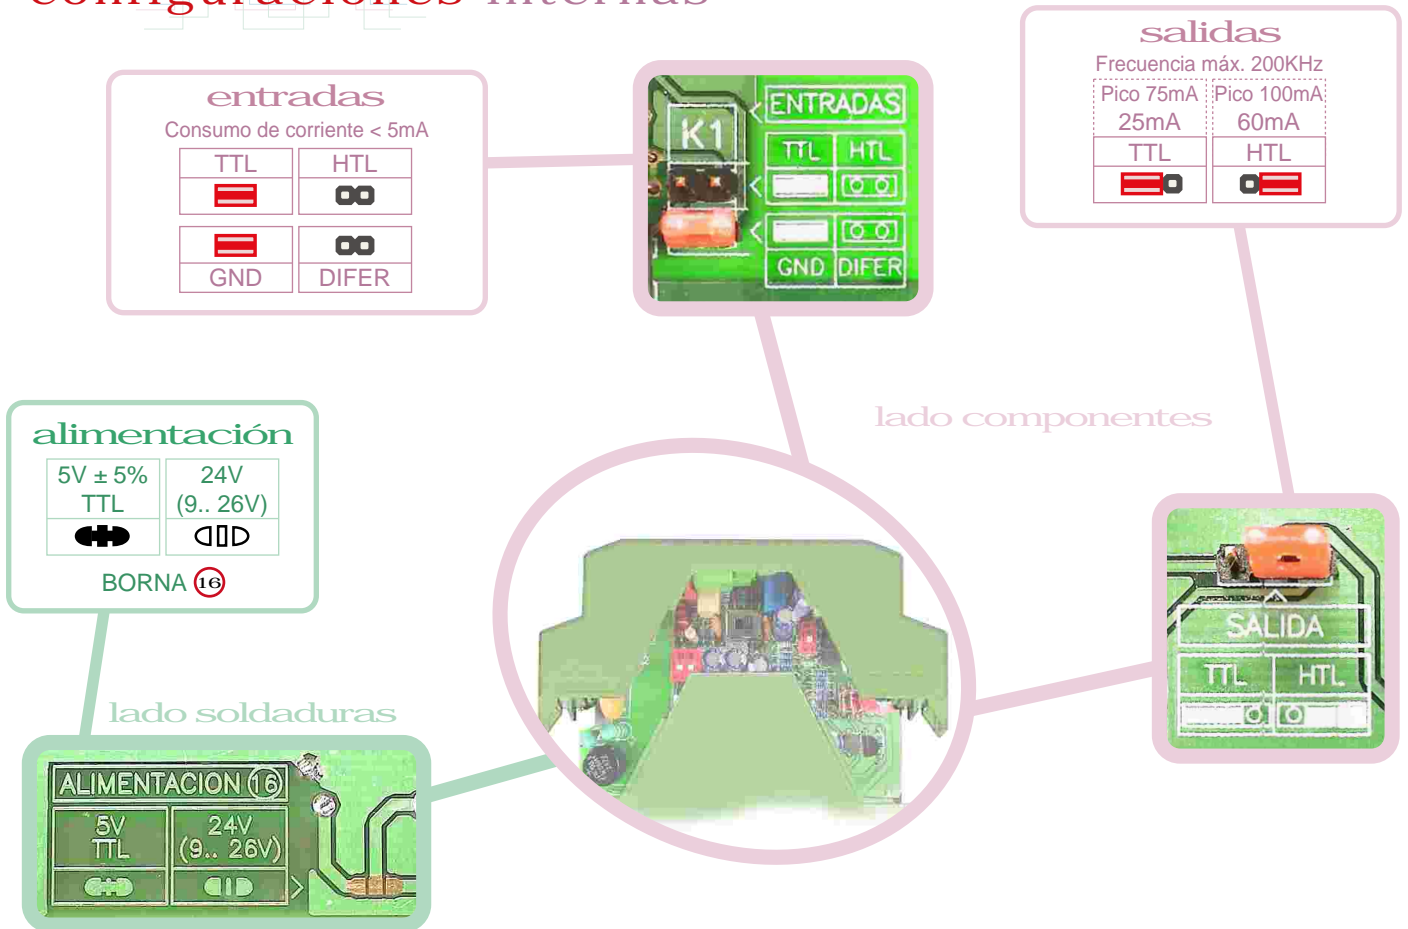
entradas
Consumo de corriente < 5mA

| TTL | HTL |
|---|---|
| GND | DIFER |

ENTRADAS
K1
TTL HTL
GND DIFER

salidas
Frecuencia máx. 200KHz

| Pico 75mA 25mA | Pico 100mA 60mA |
|---|---|
| TTL | HTL |

lado componentes

alimentación

| 5V ± 5% TTL | 24V (9.. 26V) |
|---|---|

BORNA 16

lado soldaduras

ALIMENTACION 16
5V TTL
24V (9.. 26V)

SALIDA
TTL HTL